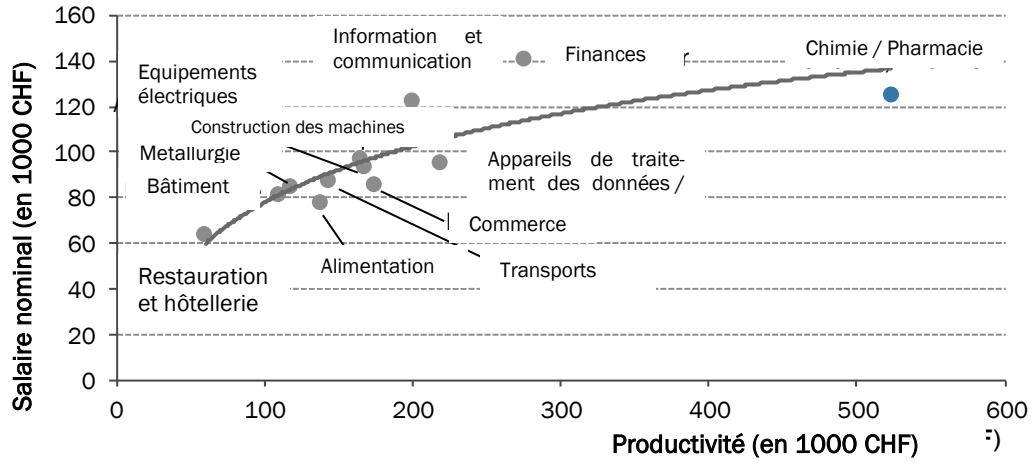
160
140
120
100
80
60
40
20
0
Salaire nominal (en 1000 CHF)
0
100
200
300
400
500
600
Productivité (en 1000 CHF)
Information et communication
Finances
Chimie / Pharmacie
Equipements électriques
Construction des machines
Metallurgie
Bâtiment
Appareils de traitement des données /
Commerce
Alimentation
Transports
Restauration et hôtellerie